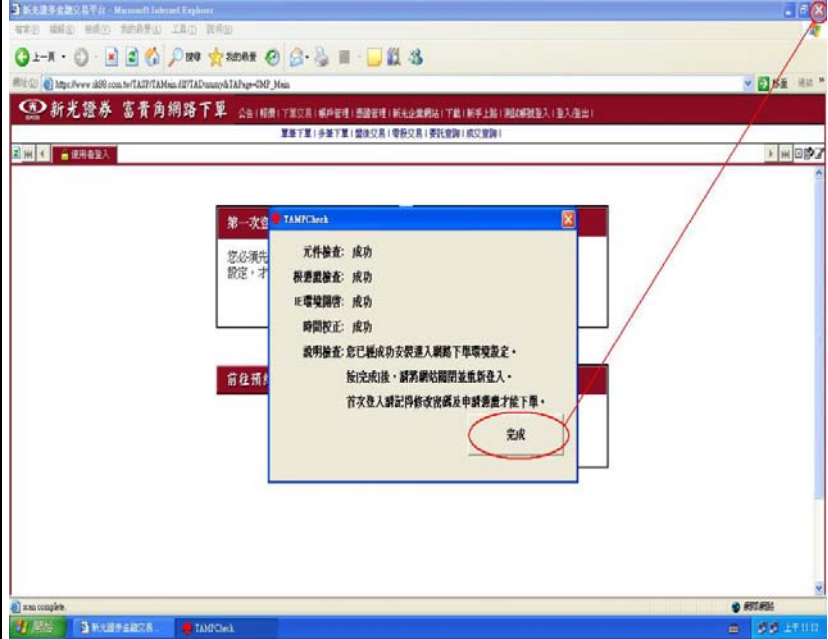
新光證券金融交易平台 - Microsoft Internet Explorer
檔案(F) 編輯(E) 檢視(V) 我的最愛(A) 工具(T) 說明(H)
上一頁 搜尋 我的最愛
網址(D) https://www.sk88.com.tw/TAIP/TAMain.dll?TADummy&TAPage=GMP_Main 移至 連結
新光證券 富貴角網路下單 公告 | 報價 | 下單交易 | 帳戶管理 | 憑證管理 | 新光企業網站 | 下載 | 新手上路 | 測試憑證登入 | 登入/登出 |
單筆下單 | 多筆下單 | 盤後交易 | 零股交易 | 委託查詢 | 成交查詢 |
使用者登入
第一次登
您必須先
設定，才
前往預
TAMPCheck
元件檢查: 成功
根憑證檢查: 成功
IE環境調整: 成功
時間校正: 成功
說明檢查: 您已經成功安裝進入網路下單環境設定。
按[完成]後，請將網站關閉並重新登入。
首次登入請記得修改密碼及申請憑證才能下單。
完成
Icon complete.
網際網路
開始 新光證券金融交易... TAMPCheck 上午 11:12